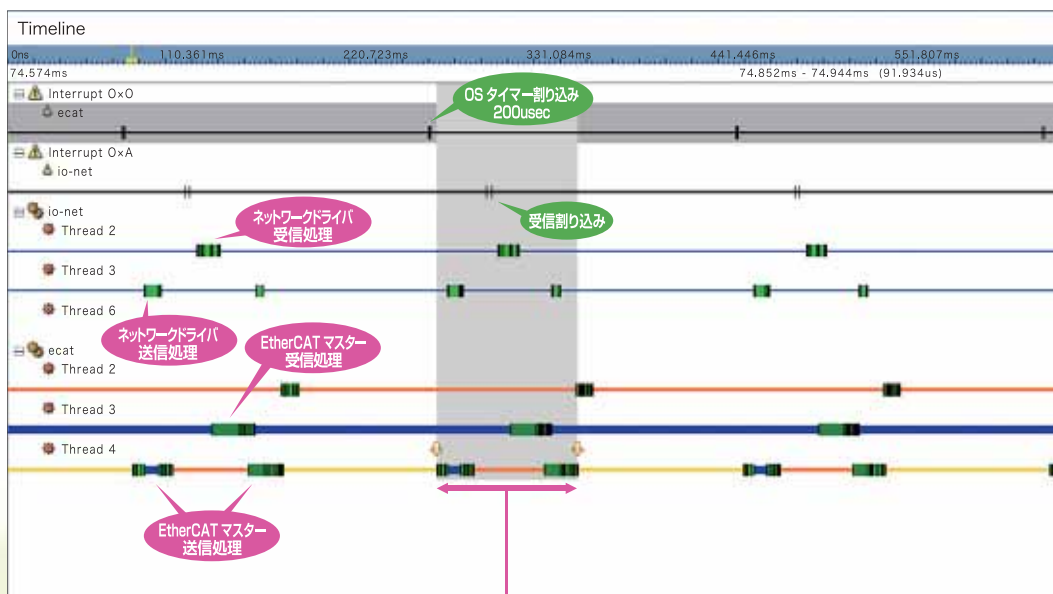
Timeline

0ns 110.361ms 220.723ms 331.084ms 441.446ms 551.807ms

74.574ms 74.852ms - 74.944ms (91.934us)

Interrupt O×O

ecat

OS タイマー割り込み
200usec

Interrupt O×A

io-net

io-net

受信割り込み

Thread 2

ネットワークドライバ
受信処理

Thread 3

Thread 6

ネットワークドライバ
送信処理

ecat

EtherCAT マスター
受信処理

Thread 2

Thread 3

Thread 4

EtherCAT マスター
送信処理